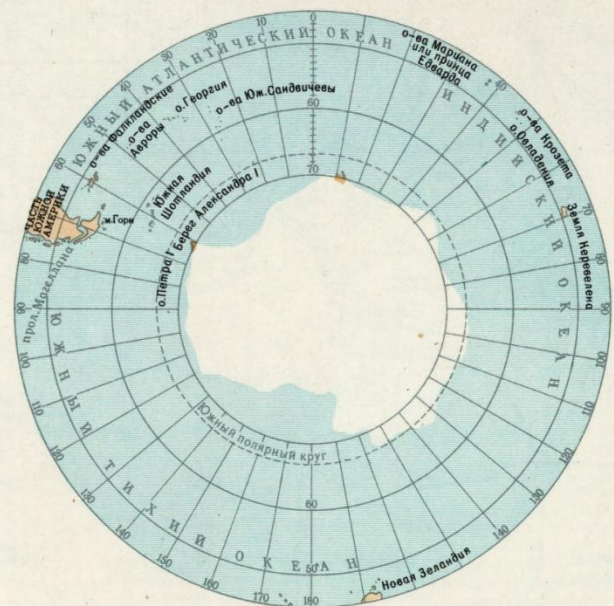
ЮЖНЫЙ АТЛАНТИЧЕСКИЙ ОКЕАН

20

10

0

10

20

30

40

50

60

70

80

90

100

110

120

130

140

150

160

170

180

60

70

о-ва Фолклендские

о-ва Авроры

о. Георгия

о-ва Юж. Сандвичевы

о-ва Марион или принца Едварда

ИНДИЙСКИЙ ОКЕАН

о-ва Крозета

о. Оглодения

Земля Кергелена

ЧАСТЬ ЮЖНОЙ АМЕРИКИ

м. Горн

прол. Магеллана

Южная Шотландия

о. Петра I

Берег Александра I

Южный полярный круг

ЮЖНЫЙ ТИХИЙ ОКЕАН

Новая Зеландия